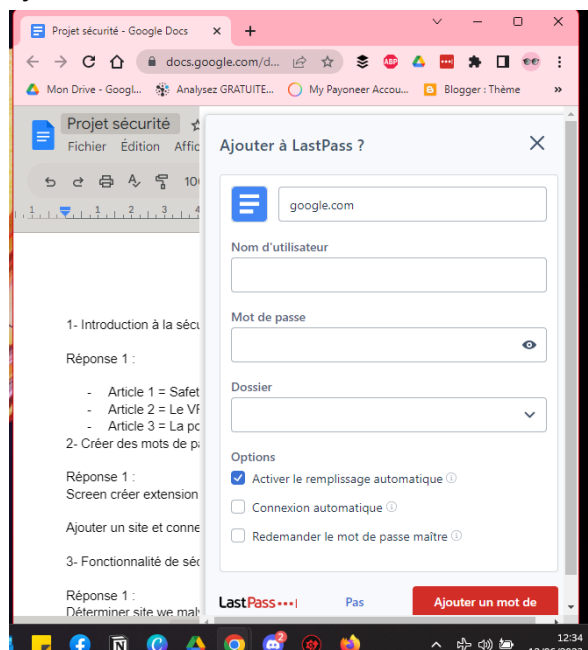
Projet sécurité - Google Docs

docs.google.com/d...

Mon Drive - Googl... Analysez GRATUITE... My Payoneer Accou... Blogger : Thème

Projet sécurité
Fichier Édition Affic

1- Introduction à la sécu

Réponse 1 :

- Article 1 = Safet
- Article 2 = Le VF
- Article 3 = La pc

2- Créer des mots de pa

Réponse 1 :
Screen créer extension

Ajouter un site et conne

3- Fonctionnalité de séc

Réponse 1 :
Déterminer site we malv

Ajouter à LastPass ?

google.com

Nom d'utilisateur

Mot de passe

Dossier

Options

Activer le remplissage automatique

Connexion automatique

Redemander le mot de passe maître

LastPass•••|

Pas

Ajouter un mot de

12:34